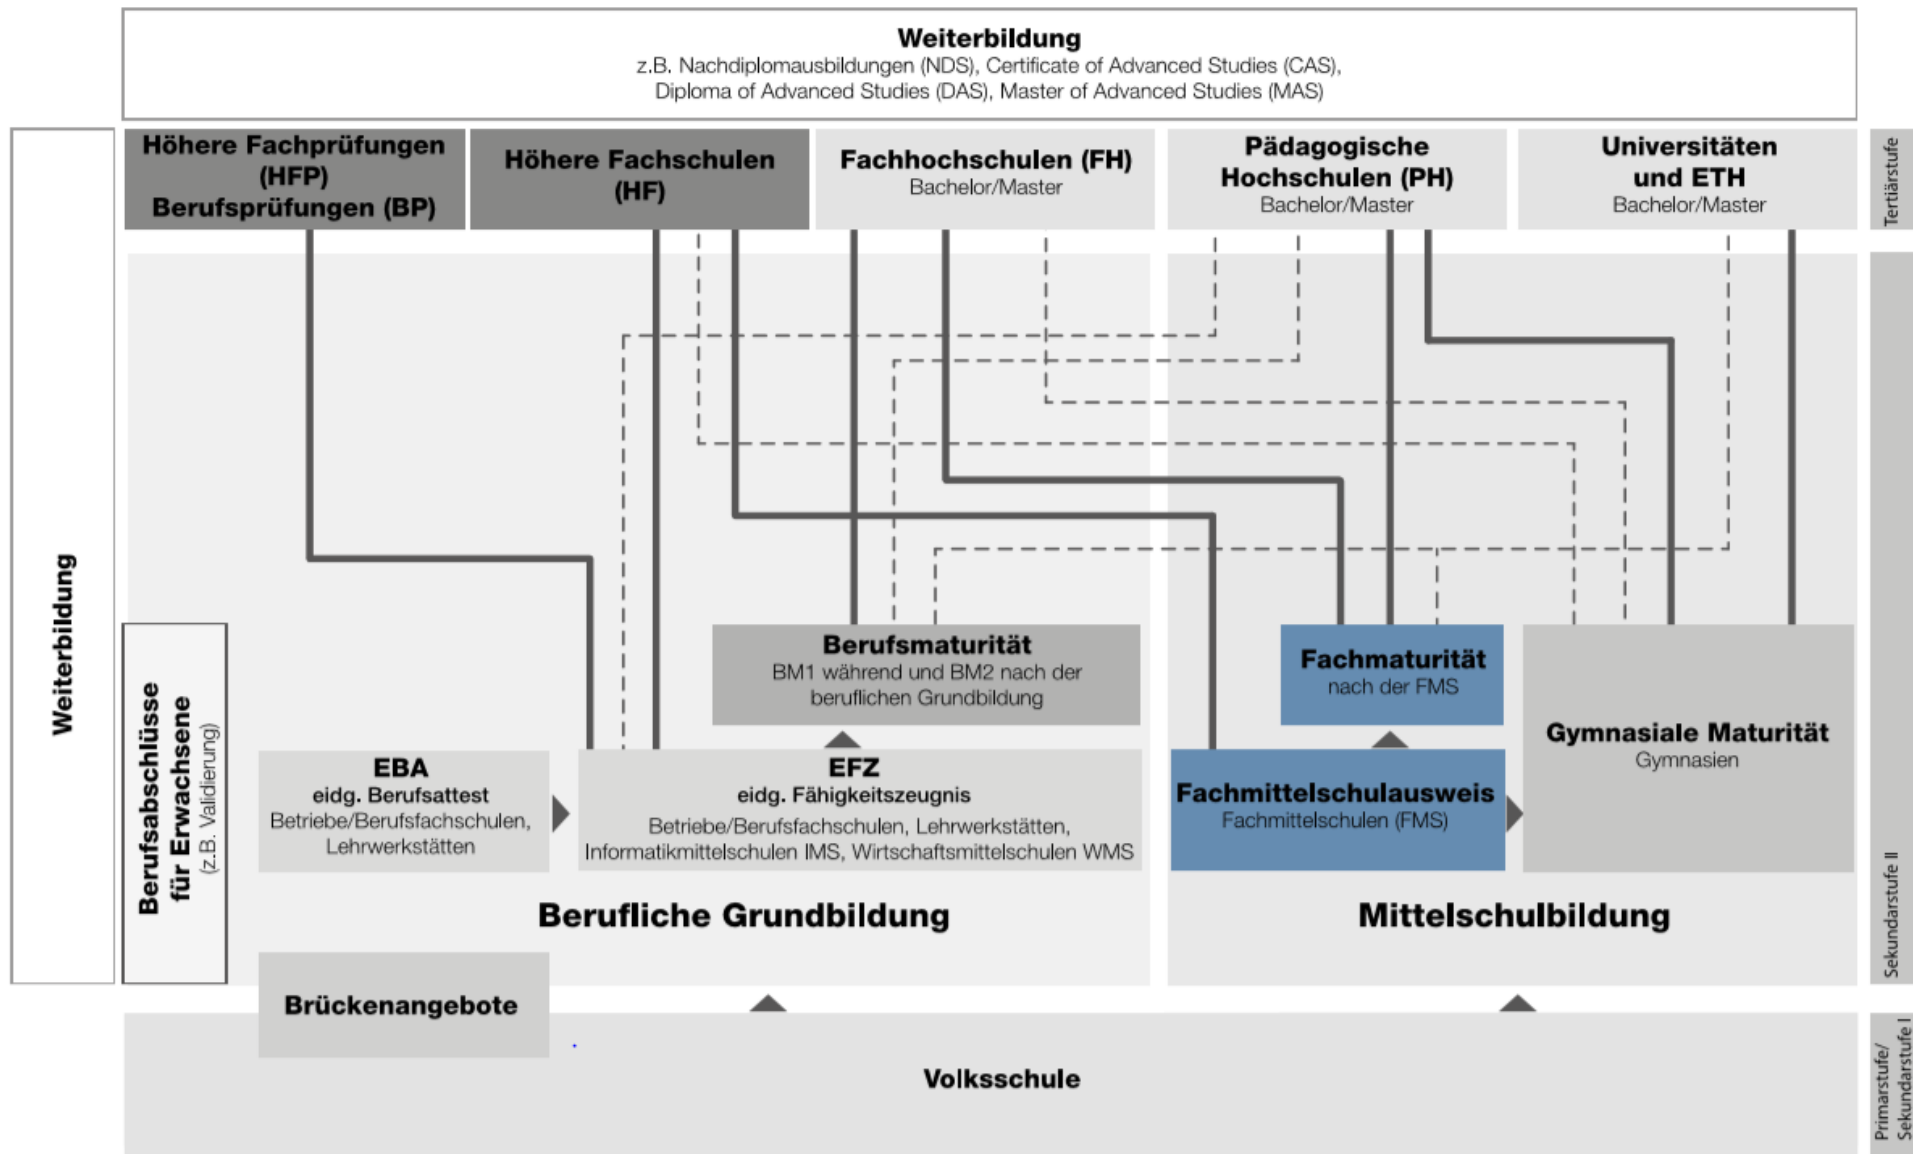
Weiterbildung
z.B. Nachdiplomausbildungen (NDS), Certificate of Advanced Studies (CAS), Diploma of Advanced Studies (DAS), Master of Advanced Studies (MAS)

Höhere Fachprüfungen (HFP) Berufsprüfungen (BP)

Höhere Fachschulen (HF)

Fachhochschulen (FH)
Bachelor/Master

Pädagogische Hochschulen (PH)
Bachelor/Master

Universitäten und ETH
Bachelor/Master

Tertiärstufe

Weiterbildung

Berufsabschlüsse für Erwachsene (z.B. Validierung)

Berufsmaturität
BM1 während und BM2 nach der beruflichen Grundbildung

Fachmaturität
nach der FMS

Gymnasiale Maturität
Gymnasien

EBA
eidg. Berufsattest
Betriebe/Berufsfachschulen, Lehrwerkstätten

EFZ
eidg. Fähigkeitszeugnis
Betriebe/Berufsfachschulen, Lehrwerkstätten, Informatikmittelschulen IMS, Wirtschaftsmittelschulen WMS

Fachmittelschulausweis
Fachmittelschulen (FMS)

Berufliche Grundbildung

Mittelschulbildung

Sekundarstufe II

Brückenangebote

Volksschule

Primarstufe/ Sekundarstufe I